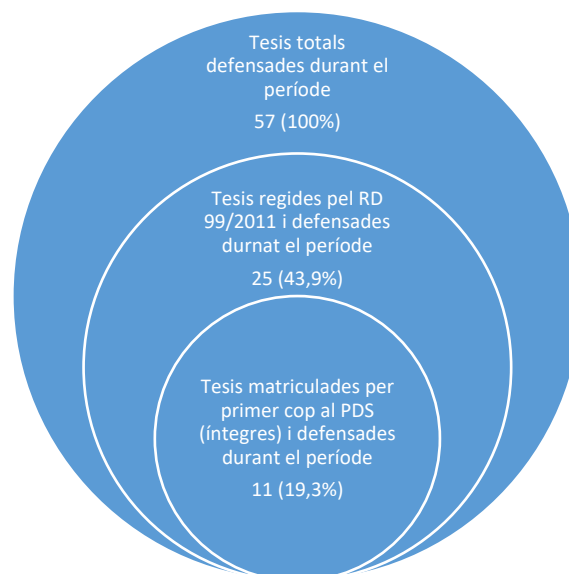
Tesis totals defensades durant el període

57 (100%)

Tesis regides pel RD 99/2011 i defensades durnat el període

25 (43,9%)

Tesis matriculades per primer cop al PDS (íntegres) i defensades durant el període

11 (19,3%)